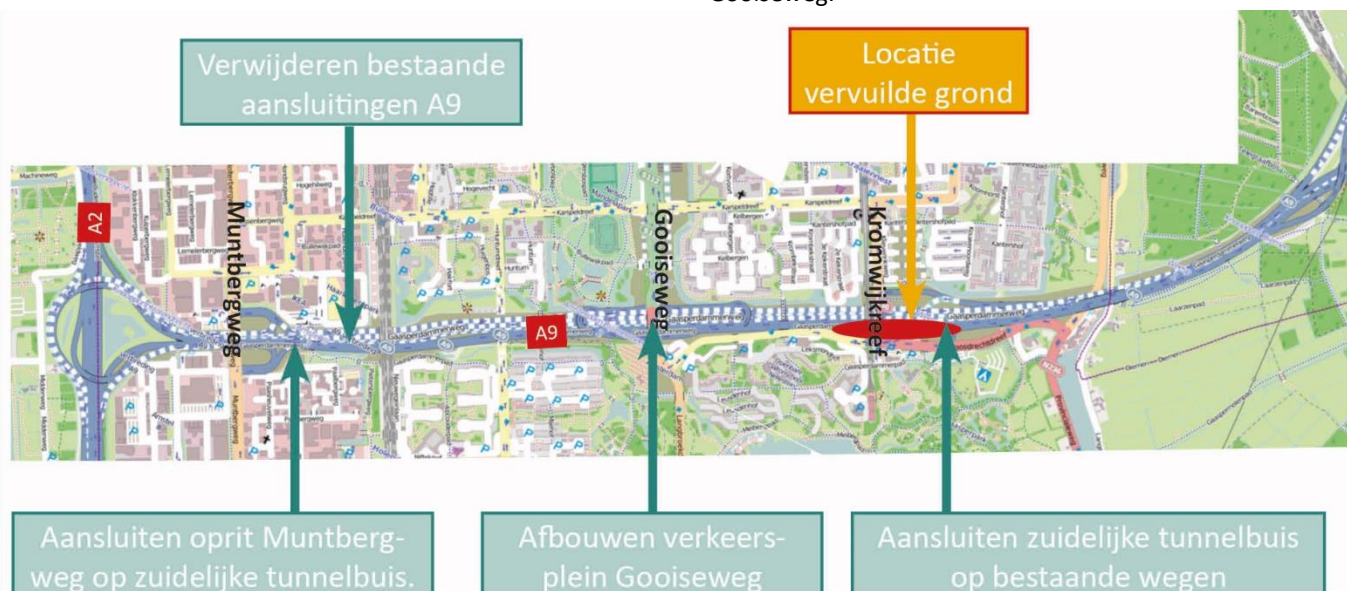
Gooiseweg.

Verwijderen bestaande aansluitingen A9

Locatie vervuilde grond

A2

Muntbergweg

A9

Gooiseweg

Kromwijkdreef

Aansluiten oprit Muntbergweg op zuidelijke tunnelbuis.

Afbouwen verkeersplein Gooiseweg

Aansluiten zuidelijke tunnelbuis op bestaande wegen